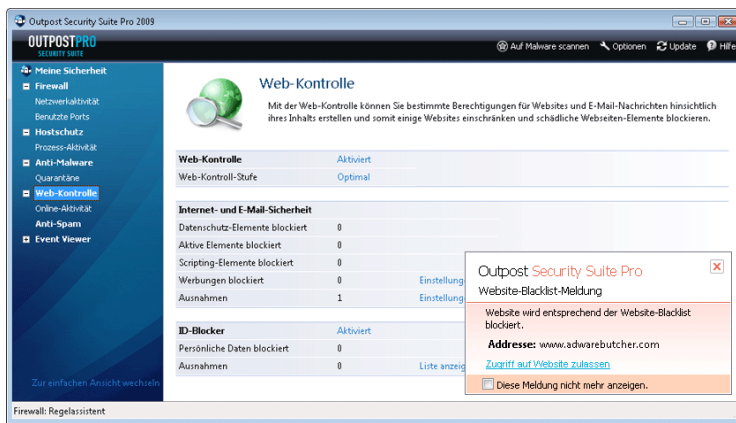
Outpost Security Suite Pro 2009

OUTPOSTPRO SECURITY SUITE

Auf Malware scannen Optionen Update Hilfe

Meine Sicherheit
Firewall
Netzwerkaktivität
Benutzte Ports
Hostschutz
Prozess-Aktivität
Anti-Malware
Quarantäne
Web-Kontrolle
Online-Aktivität
Anti-Spam
Event Viewer

Zur einfachen Ansicht wechseln

Web-Kontrolle

Mit der Web-Kontrolle können Sie bestimmte Berechtigungen für Websites und E-Mail-Nachrichten hinsichtlich ihres Inhalts erstellen und somit einige Websites einschränken und schädliche Webseiten-Elemente blockieren.

| Web-Kontrolle | Aktiviert | |
|---|---|---|
| Web-Kontroll-Stufe | Optimal | |

| Internet- und E-Mail-Sicherheit | | |
|---|---|---|
| Datenschutz-Elemente blockiert | 0 | |
| Aktive Elemente blockiert | 0 | |
| Scripting-Elemente blockiert | 0 | |
| Werbungen blockiert | 0 | Einstellung |
| Ausnahmen | 1 | Einstellung |

| ID-Blocker | Aktiviert | |
|---|---|---|
| Persönliche Daten blockiert | 0 | |
| Ausnahmen | 0 | Liste anzeig |

Outpost Security Suite Pro
Website-Blacklist-Meldung

Website wird entsprechend der Website-Blacklist blockiert.

Addresse: www.adwarebutcher.com

Zugriff auf Website zulassen

Diese Meldung nicht mehr anzeigen.

Firewall: Regelassistent